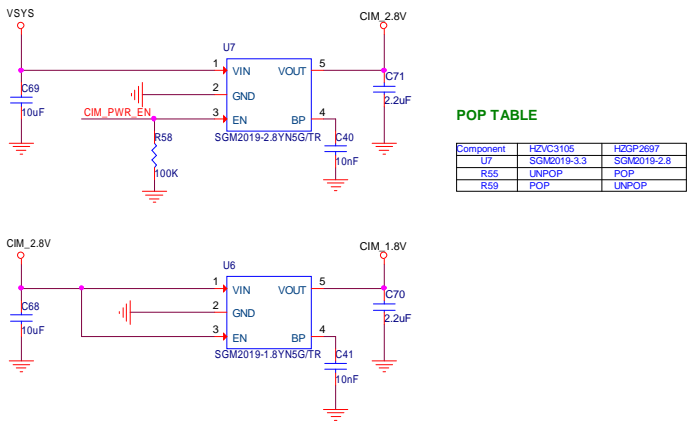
VSYS

CIM_2.8V

U7

1 VIN VOUT 5

2 GND

3 EN BP 4

CIM_PWR_EN

C69
10uF

R58
100K

SGM2019-2.8YN5G/TR

C40
10nF

C71
2.2uF

POP TABLE

| Component | HZVC3105 | HZGP2697 |
|---|---|---|
| U7 | SGM2019-3.3 | SGM2019-2.8 |
| R55 | UNPOP | POP |
| R59 | POP | UNPOP |

CIM_2.8V

CIM_1.8V

U6

1 VIN VOUT 5

2 GND

3 EN BP 4

C68
10uF

SGM2019-1.8YN5G/TR

C41
10nF

C70
2.2uF